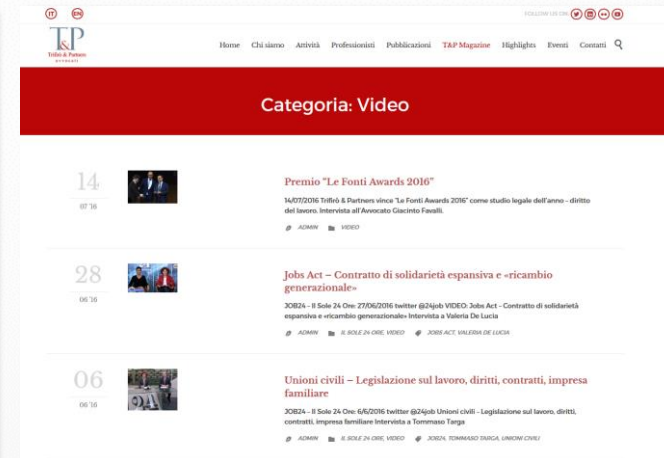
IT EN

FOLLOW US ON

T&P
Trifirò & Partners
avvocati

Home Chi siamo Attività Professionisti Pubblicazioni T&P Magazine Highlights Eventi Contatti

Categoria: Video

14
07 '16

Premio "Le Fonti Awards 2016"

14/07/2016 Trifirò & Partners vince "Le Fonti Awards 2016" come studio legale dell'anno - diritto del lavoro. Intervista all'Avvocato Giacinto Favalli.

ADMIN VIDEO

28
06 '16

Jobs Act – Contratto di solidarietà espansiva e «ricambio generazionale»

JOB24 – Il Sole 24 Ore: 27/06/2016 twitter @24job VIDEO: Jobs Act - Contratto di solidarietà espansiva e «ricambio generazionale» Intervista a Valeria De Lucia

ADMIN IL SOLE 24 ORE, VIDEO JOBS ACT, VALERIA DE LUCIA

06
06 '16

Unioni civili – Legislazione sul lavoro, diritti, contratti, impresa familiare

JOB24 – Il Sole 24 Ore: 6/6/2016 twitter @24job Unioni civili - Legislazione sul lavoro, diritti, contratti, impresa familiare Intervista a Tommaso Targa

ADMIN IL SOLE 24 ORE, VIDEO JOB24, TOMMASO TARGA, UNIONI CIVILI